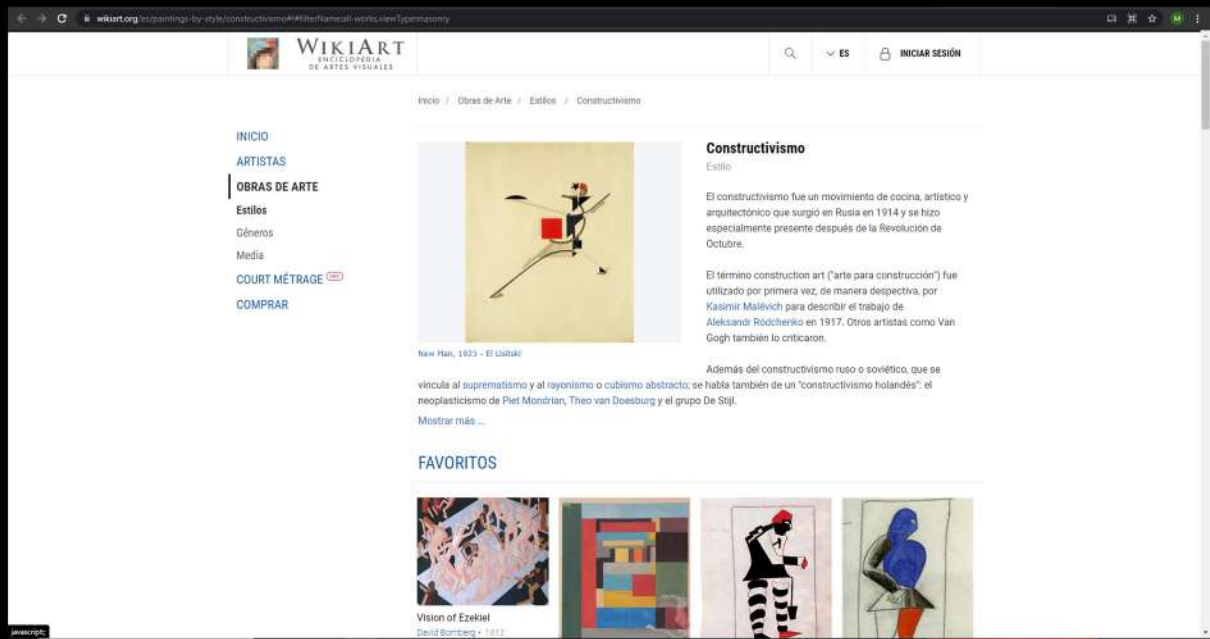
wikiart.org/es/paintings-by-style/constructivismo#!#filterName:all-works,viewType:masonry

WIKIART
ENCICLOPEDIA DE ARTES VISUALES

ES

INICIAR SESIÓN

Inicio / Obras de Arte / Estilos / Constructivismo

INICIO
ARTISTAS
OBRAS DE ARTE
Estilos
Géneros
Media
COURT MÉTRAGE NEW
COMPRAR

New Man, 1923 - El Lisitski

Constructivismo
Estilo

El constructivismo fue un movimiento de cocina, artístico y arquitectónico que surgió en Rusia en 1914 y se hizo especialmente presente después de la Revolución de Octubre.

El término construction art ("arte para construcción") fue utilizado por primera vez, de manera despectiva, por Kasimir Malévich para describir el trabajo de Aleksandr Ródchenko en 1917. Otros artistas como Van Gogh también lo criticaron.

Además del constructivismo ruso o soviético, que se vincula al suprematismo y al rayonismo o cubismo abstracto; se habla también de un "constructivismo holandés": el neoplasticismo de Piet Mondrian, Theo van Doesburg y el grupo De Stijl.

Mostrar más ...

FAVORITOS

Vision of Ezekiel
David Bomberg • 1912

javascript:;